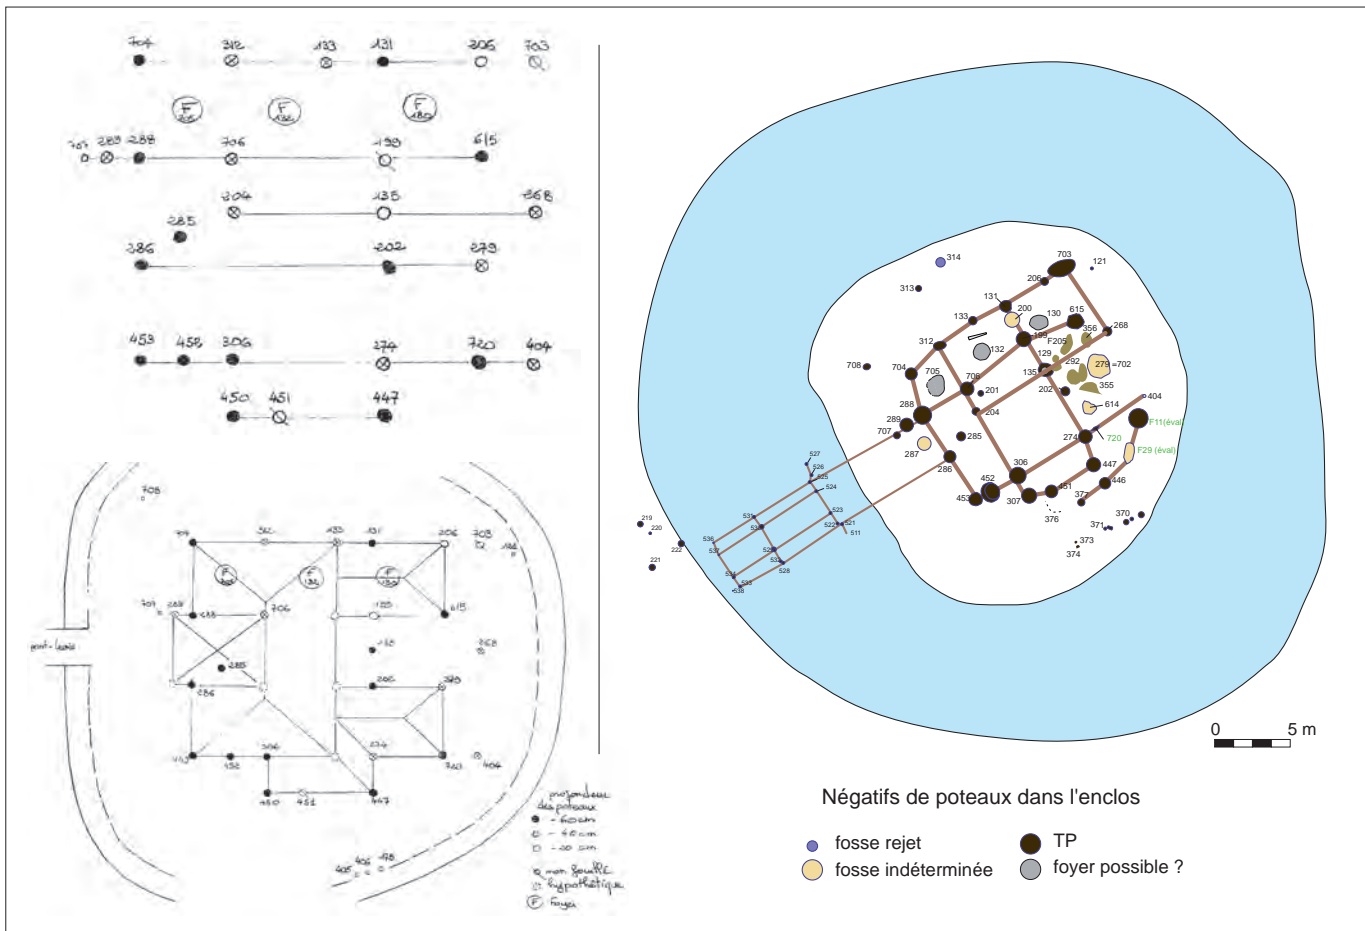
704 312 133 121 306 703

F 205 F 132 F 180

707 289 288 706 130 615

704 135 268

285

286 202 279

453 452 306 274 720 404

450 451 447

708

704 312 133 121 206 703 166

F F F

707 288 706 615

pont-levis

285

286

453 452 306 274 720 404

450 451 447

profondeur des poteaux
- 60 cm
- 40 cm
- 20 cm
non fouillé
hypothétique
F foyer

405 406 48

314 703 121 206 313 131 200 130 615 133 199 356 268 312 F205 132 129 292 279 =702 708 704 705 135 355 706 202 201 404 288 204 614 289 F11(éval) 707 285 274 720 287 F29 (éval) 286 306 447 527 526 525 452 446 524 451 453 307 372 531 523 530 522 521 376 370 371 219 220 536 529 511 222 537 373 532 374 221 534 533 528 535

0 5 m

Négatifs de poteaux dans l'enclos

fosse rejet
fosse indéterminée
TP
foyer possible ?